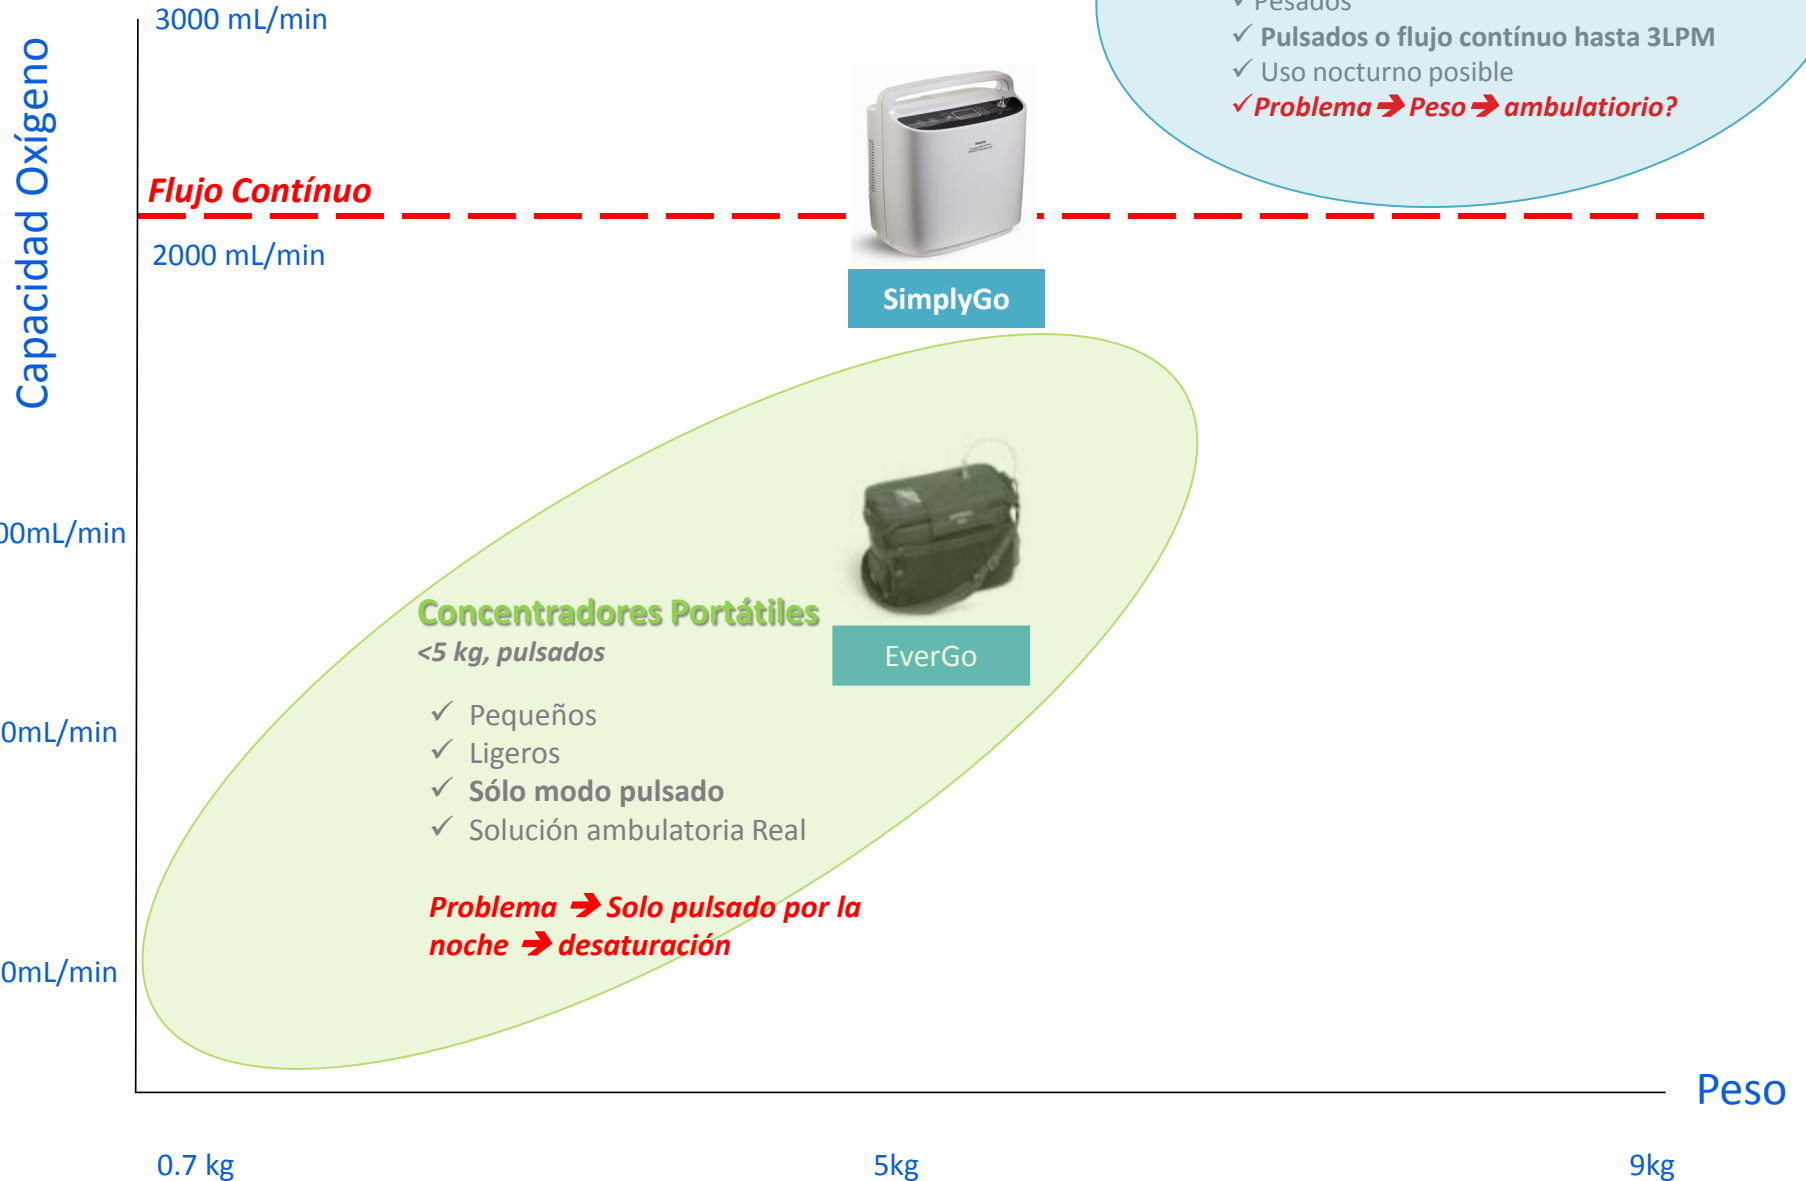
Capacidad Oxígeno

3000 mL/min

✓ Pesados
✓ Pulsados o flujo contínuo hasta 3LPM
✓ Uso nocturno posible
✓ Problema ➔ Peso ➔ ambulatiorio?

Flujo Contínuo

2000 mL/min

SimplyGo

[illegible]0mL/min

Concentradores Portátiles
<5 kg, pulsados

EverGo

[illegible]0mL/min

✓ Pequeños
✓ Ligeros
✓ Sólo modo pulsado
✓ Solución ambulatoria Real

Problema ➔ Solo pulsado por la noche ➔ desaturación

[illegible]0mL/min

Peso

0.7 kg

5kg

9kg